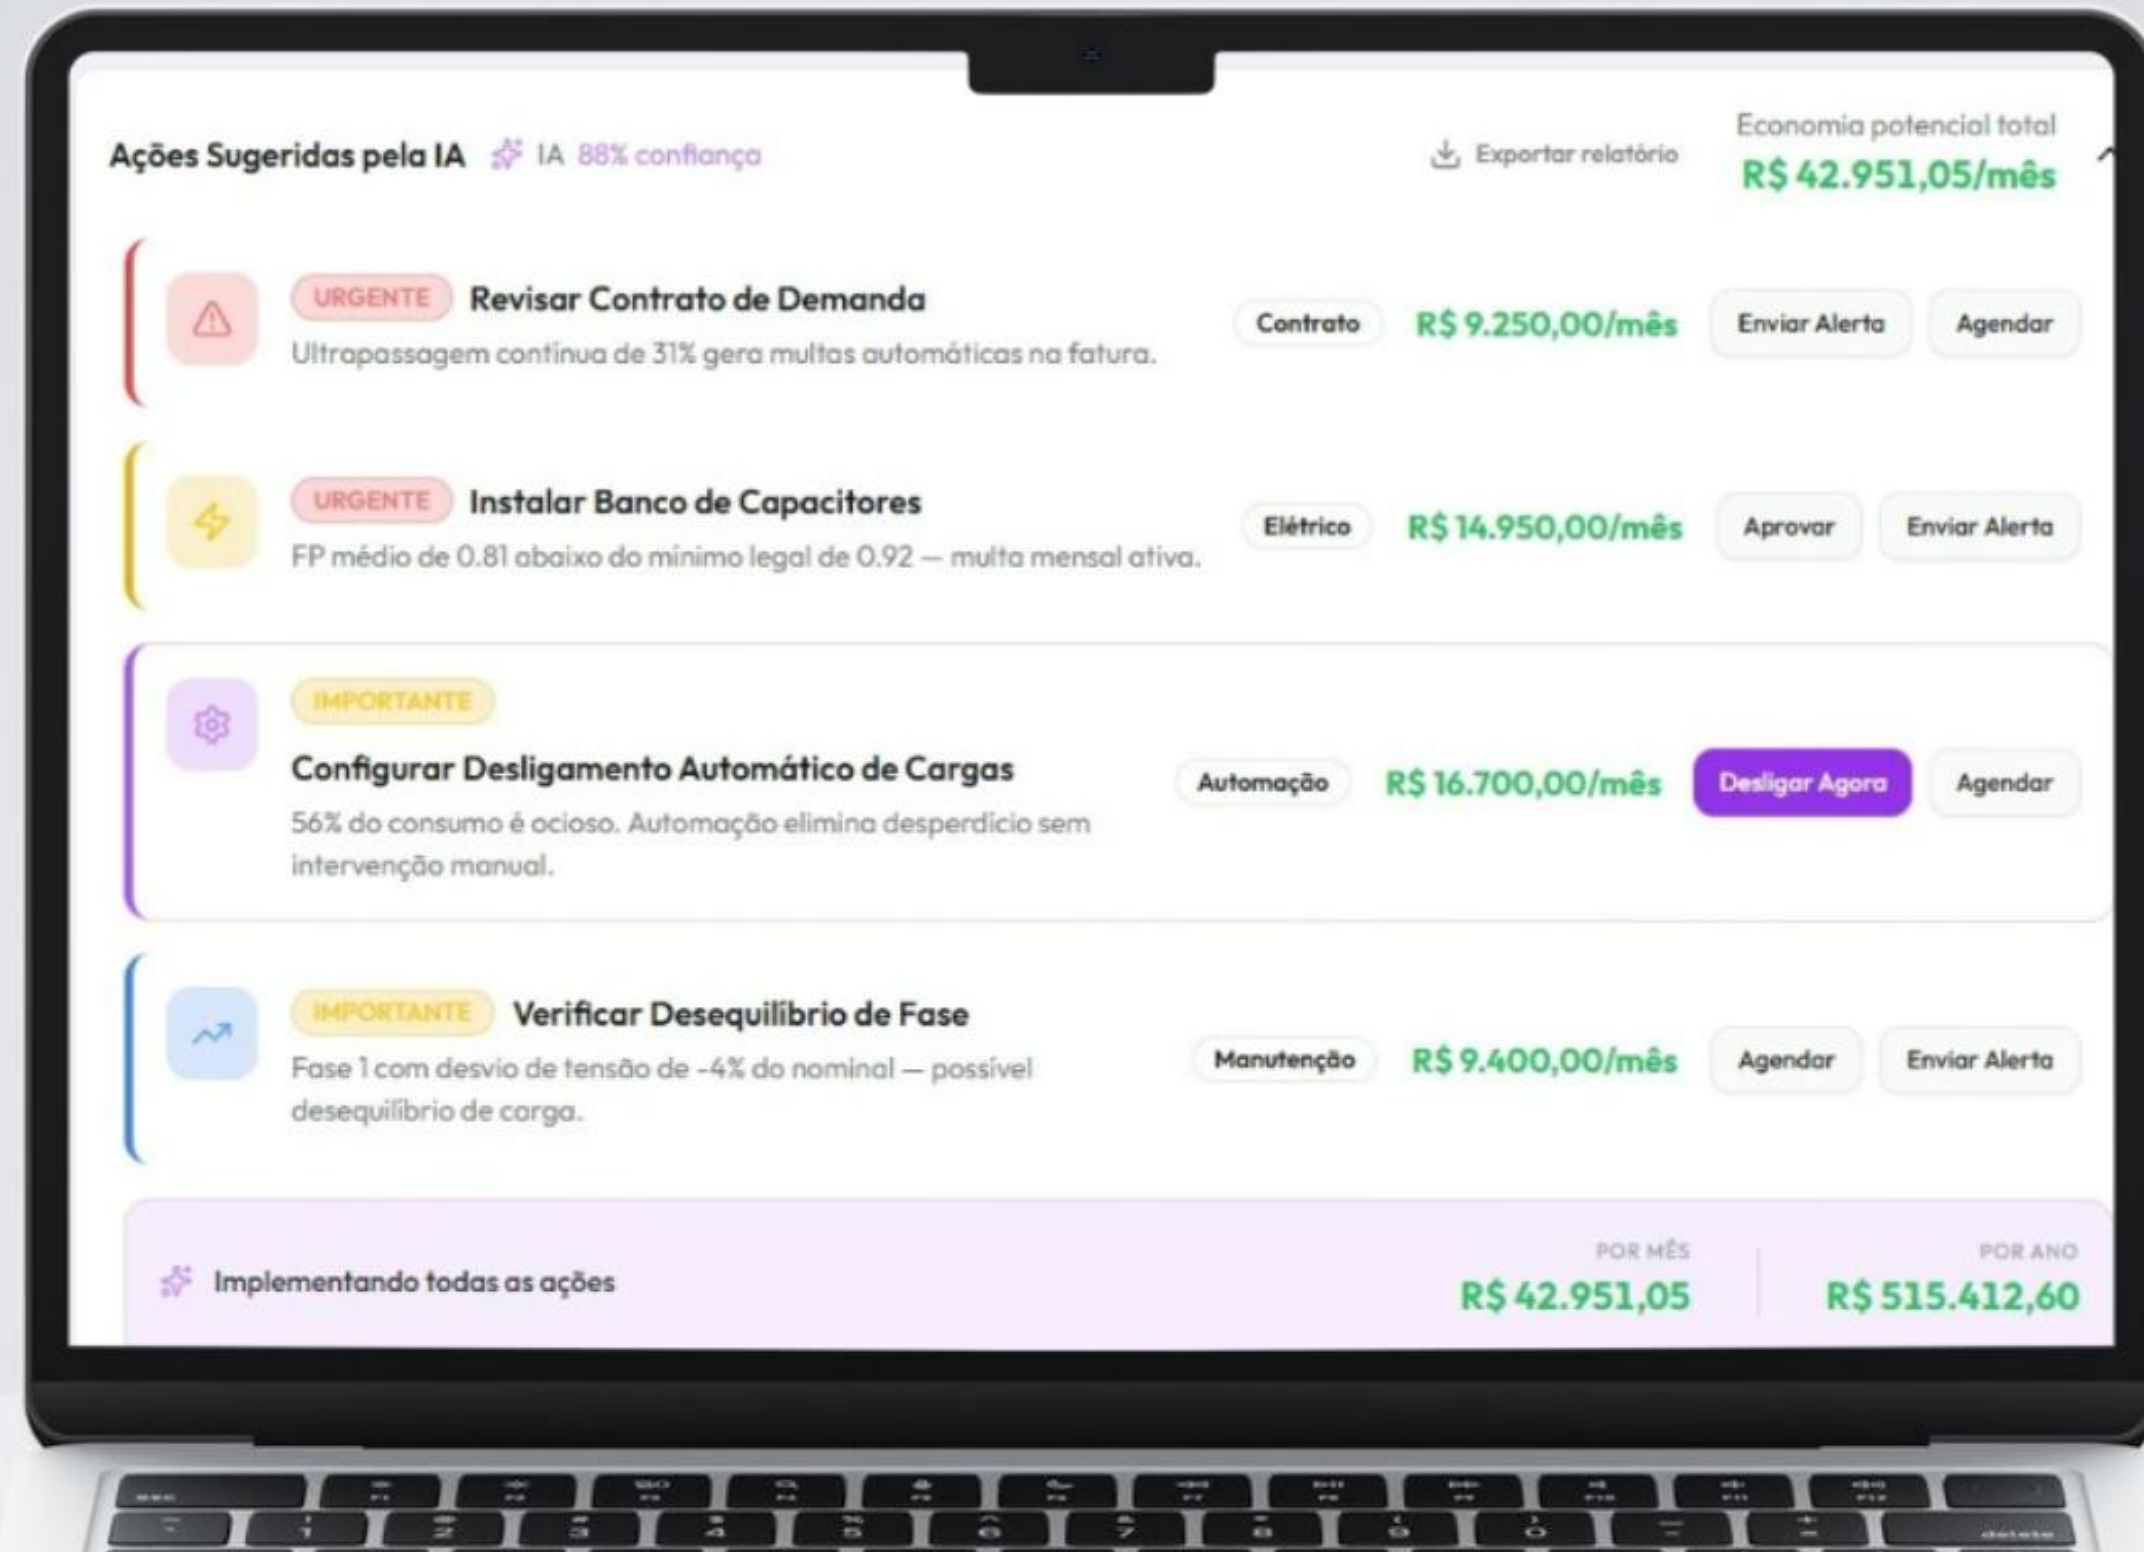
Ações Sugeridas pela IA IA 88% confiança

Exportar relatório

Economia potencial total
R$ 42.951,05/mês

URGENTE Revisar Contrato de Demanda
Ultrapassagem contínua de 31% gera multas automáticas na fatura.
Contrato R$ 9.250,00/mês Enviar Alerta Agendar

URGENTE Instalar Banco de Capacitores
FP médio de 0.81 abaixo do mínimo legal de 0.92 — multa mensal ativa.
Elétrico R$ 14.950,00/mês Aprovar Enviar Alerta

IMPORTANTE
Configurar Desligamento Automático de Cargas
56% do consumo é ocioso. Automação elimina desperdício sem intervenção manual.
Automação R$ 16.700,00/mês Desligar Agora Agendar

IMPORTANTE Verificar Desequilíbrio de Fase
Fase 1 com desvio de tensão de -4% do nominal — possível desequilíbrio de carga.
Manutenção R$ 9.400,00/mês Agendar Enviar Alerta

Implementando todas as ações
POR MÊS
R$ 42.951,05
POR ANO
R$ 515.412,60